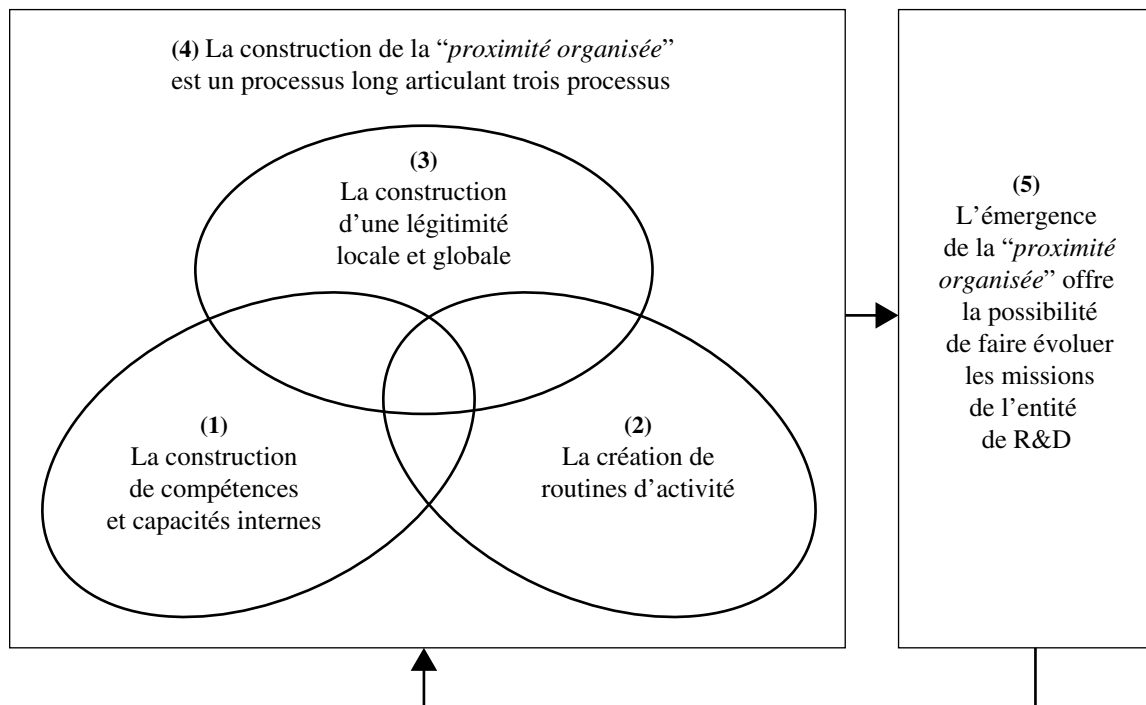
(4) La construction de la “proximité organisée” est un processus long articulant trois processus

(3)
La construction d’une légitimité locale et globale

(1)
La construction de compétences et capacités internes

(2)
La création de routines d’activité

(5)
L’émergence de la “proximité organisée” offre la possibilité de faire évoluer les missions de l’entité de R&D